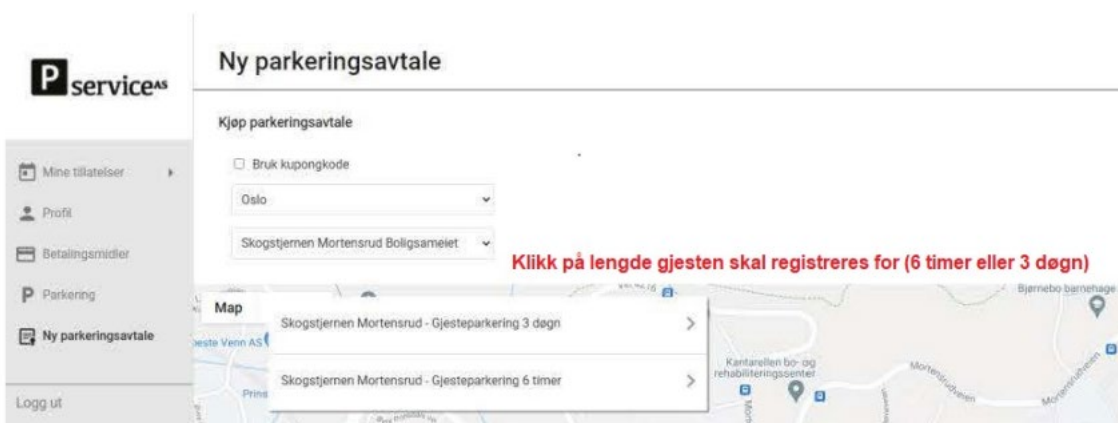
P serviceAS

Mine tillatelser

Profil

Betalingsmidler

P Parkering

Ny parkeringsavtale

Logg ut

Ny parkeringsavtale

Kjøp parkeringsavtale

Bruk kupongkode

Oslo

Skogstjernen Mortensrud Boligsameiet

Klikk på lengde gjesten skal registreres for (6 timer eller 3 døgn)

Map

Skogstjernen Mortensrud - Gjesteparkering 3 døgn

Skogstjernen Mortensrud - Gjesteparkering 6 timer

Bjørnebo barnehage

Kantarellen bo- og rehabiliteringssenter

Mortensrudveien

Beste Venn AS

Prins